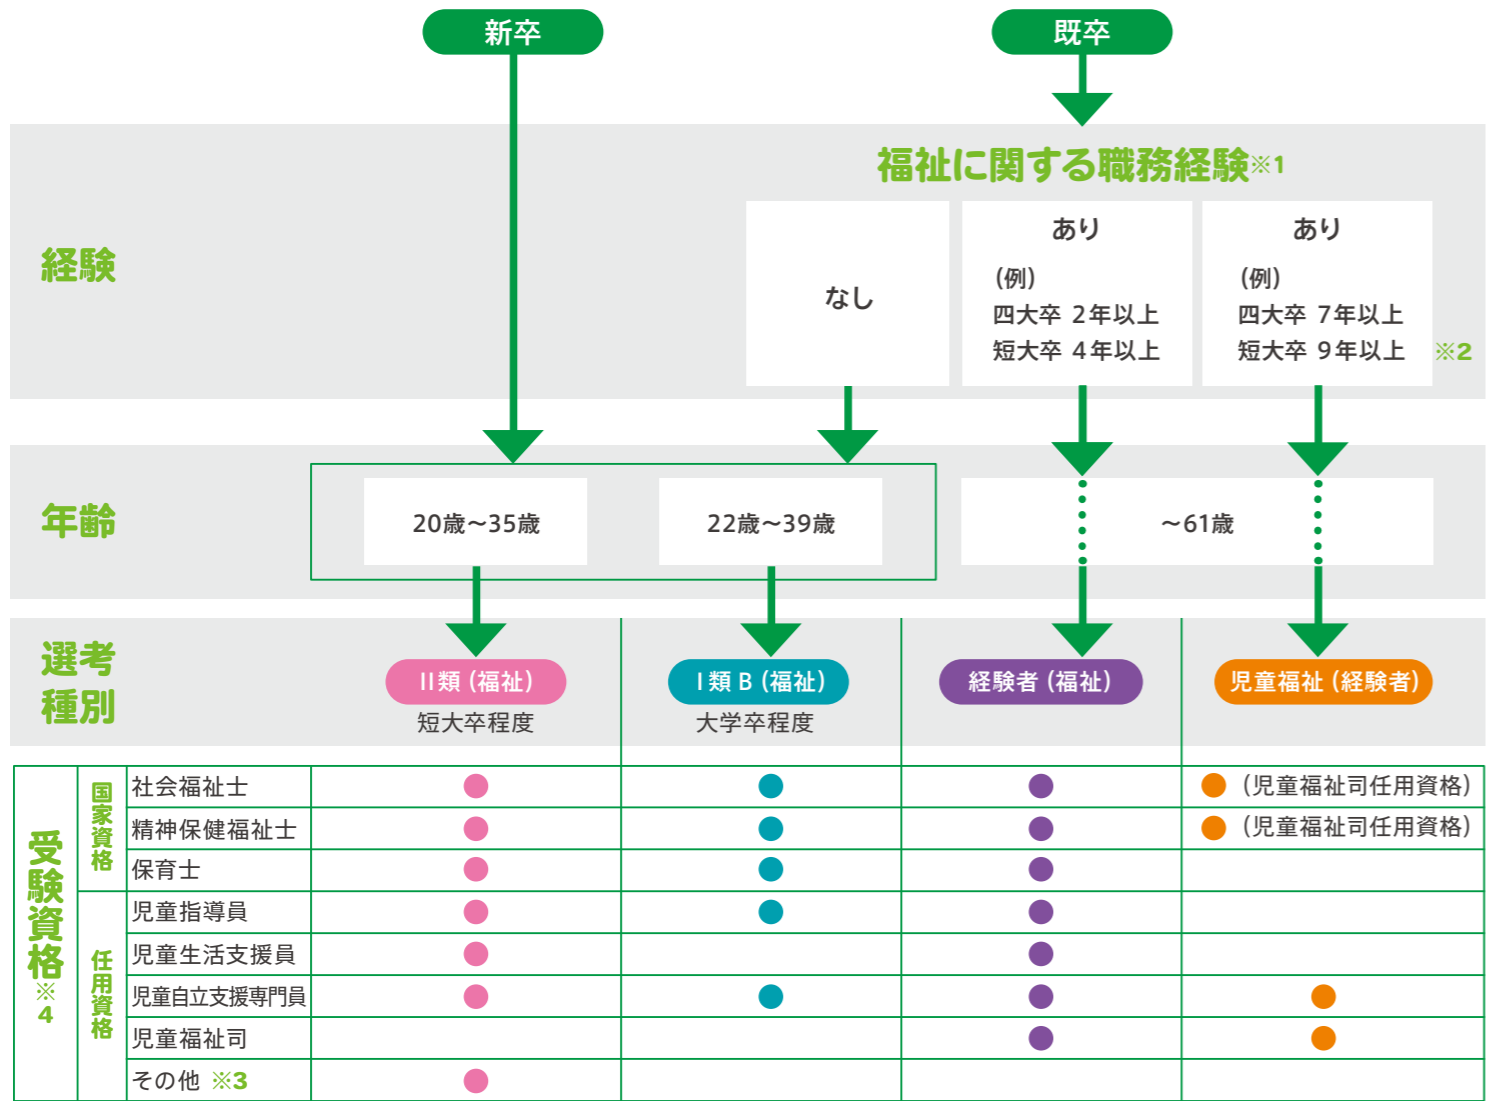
新卒

既卒

福祉に関する職務経験※1

経験

なし

あり
(例)
四大卒 2年以上
短大卒 4年以上

あり
(例)
四大卒 7年以上
短大卒 9年以上

※2

年齢

20歳～35歳

22歳～39歳

～61歳

選考種別

II類（福祉）
短大卒程度

I類B（福祉）
大学卒程度

経験者（福祉）

児童福祉（経験者）

受験資格※4

| | | II類（福祉） | I類B（福祉） | 経験者（福祉） | 児童福祉（経験者） |
|---|---|---|---|---|---|
| 国家資格 | 社会福祉士 | ● | ● | ● | ●（児童福祉司任用資格） |
| | 精神保健福祉士 | ● | ● | ● | ●（児童福祉司任用資格） |
| | 保育士 | ● | ● | ● | |
| 任用資格 | 児童指導員 | ● | ● | ● | |
| | 児童生活支援員 | ● | | ● | |
| | 児童自立支援専門員 | ● | ● | ● | ● |
| | 児童福祉司 | | | ● | ● |
| | その他 ※3 | ● | | | |